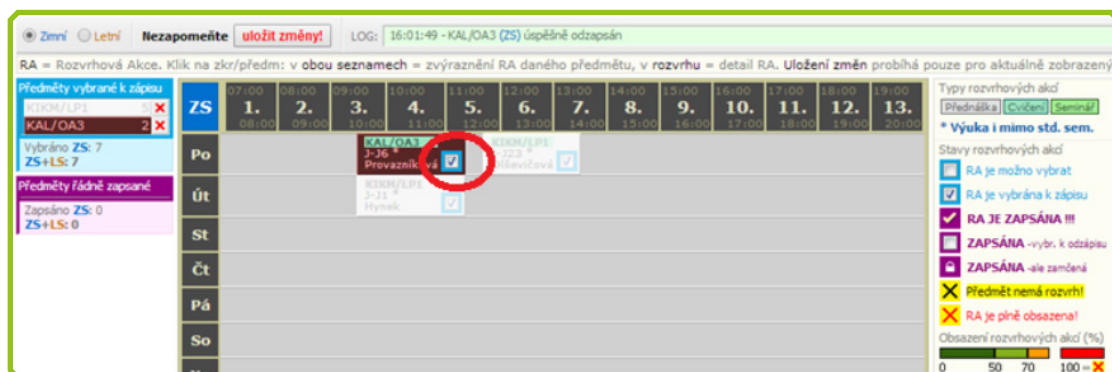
Zimní Letní Nezapomeňte uložit změny! LOG: 16:01:49 - KAL/OA3 (ZS) úspěšně odzapsán

RA = Rozvrhová Akce. Klik na zkr/předm: v obou seznamech = zvýraznění RA daného předmětu, v rozvrhu = detail RA. Uložení změn probíhá pouze pro aktuálně zobrazený

Předměty vybrané k zápisu
KIKM/LP1 5
KAL/OA3 2
Vybráno ZS: 7
ZS+LS: 7

Předměty řádně zapsané
Zapsáno ZS: 0
ZS+LS: 0

| ZS | 07:00 1. 08:00 | 08:00 2. 09:00 | 09:00 3. 10:00 | 10:00 4. 11:00 | 11:00 5. 12:00 | 12:00 6. 13:00 | 13:00 7. 14:00 | 14:00 8. 15:00 | 15:00 9. 16:00 | 16:00 10. 17:00 | 17:00 11. 18:00 | 18:00 12. 19:00 | 19:00 13. 20:00 |
|---|---|---|---|---|---|---|---|---|---|---|---|---|---|
| Po | | | | KAL/OA3 J-J6 Provazníková | | KIKM/LP1 J-J23 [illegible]ševičová | | | | | | | |
| Út | | | | KIKM/LP1 J-J1 Hynek | | | | | | | | | |
| St | | | | | | | | | | | | | |
| Čt | | | | | | | | | | | | | |
| Pá | | | | | | | | | | | | | |
| So | | | | | | | | | | | | | |

Typy rozvrhových akcí
Přednáška Cvičení Seminář
* Výuka i mimo std. sem.
Stavy rozvrhových akcí
RA je možno vybrat
RA je vybrána k zápisu
RA JE ZAPSÁNA !!!
ZAPSÁNA -vybr. k odzápisu
ZAPSÁNA -ale zamčená
Předmět nemá rozvrh!
RA je plně obsazena!
Obsazení rozvrhových akcí (%)
0 50 70 100=